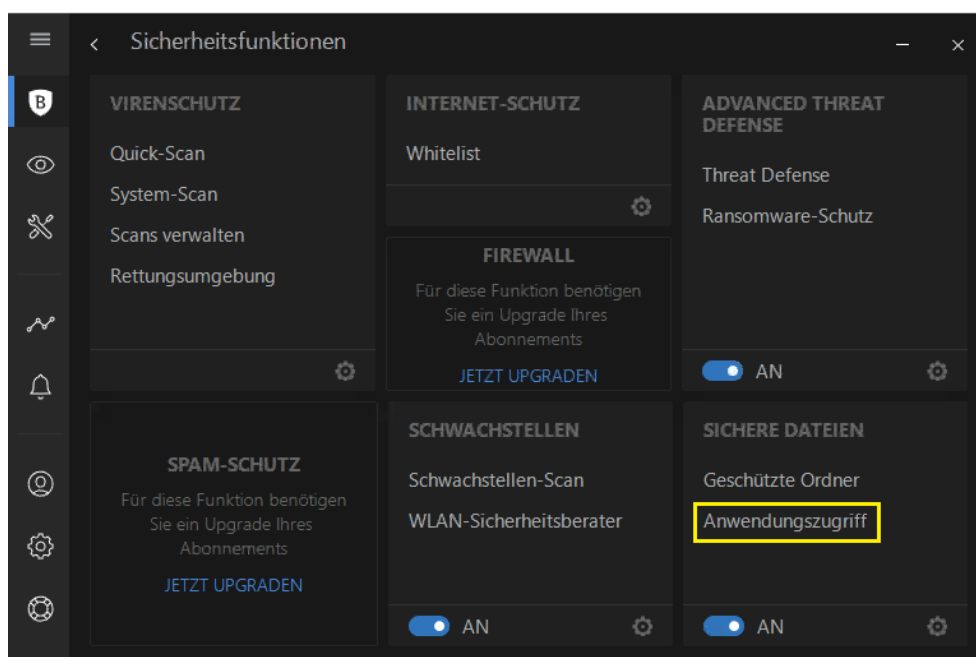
Sicherheitsfunktionen

VIRENSCHUTZ
Quick-Scan
System-Scan
Scans verwalten
Rettungsumgebung

INTERNET-SCHUTZ
Whitelist

FIREWALL
Für diese Funktion benötigen Sie ein Upgrade Ihres Abonnements
JETZT UPGRADEN

ADVANCED THREAT DEFENSE
Threat Defense
Ransomware-Schutz
AN

SPAM-SCHUTZ
Für diese Funktion benötigen Sie ein Upgrade Ihres Abonnements
JETZT UPGRADEN

SCHWACHSTELLEN
Schwachstellen-Scan
WLAN-Sicherheitsberater
AN

SICHERE DATEIEN
Geschützte Ordner
Anwendungszugriff
AN